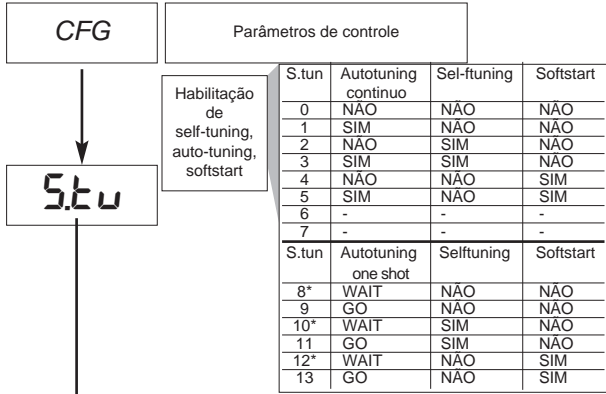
CFG

Parâmetros de controle

Habilitação de self-tuning, auto-tuning, softstart

S.tu

| S.tun | Autotuning continuo | Sel-ftuning | Softstart |
|---|---|---|---|
| 0 | NÃO | NÃO | NÃO |
| 1 | SIM | NÃO | NÃO |
| 2 | NÃO | SIM | NÃO |
| 3 | SIM | SIM | NÃO |
| 4 | NÃO | NÃO | SIM |
| 5 | SIM | NÃO | SIM |
| 6 | - | - | - |
| 7 | - | - | - |

| S.tun | Autotuning one shot | Selftuning | Softstart |
|---|---|---|---|
| 8* | WAIT | NÃO | NÃO |
| 9 | GO | NÃO | NÃO |
| 10* | WAIT | SIM | NÃO |
| 11 | GO | SIM | NÃO |
| 12* | WAIT | NÃO | SIM |
| 13 | GO | NÃO | SIM |